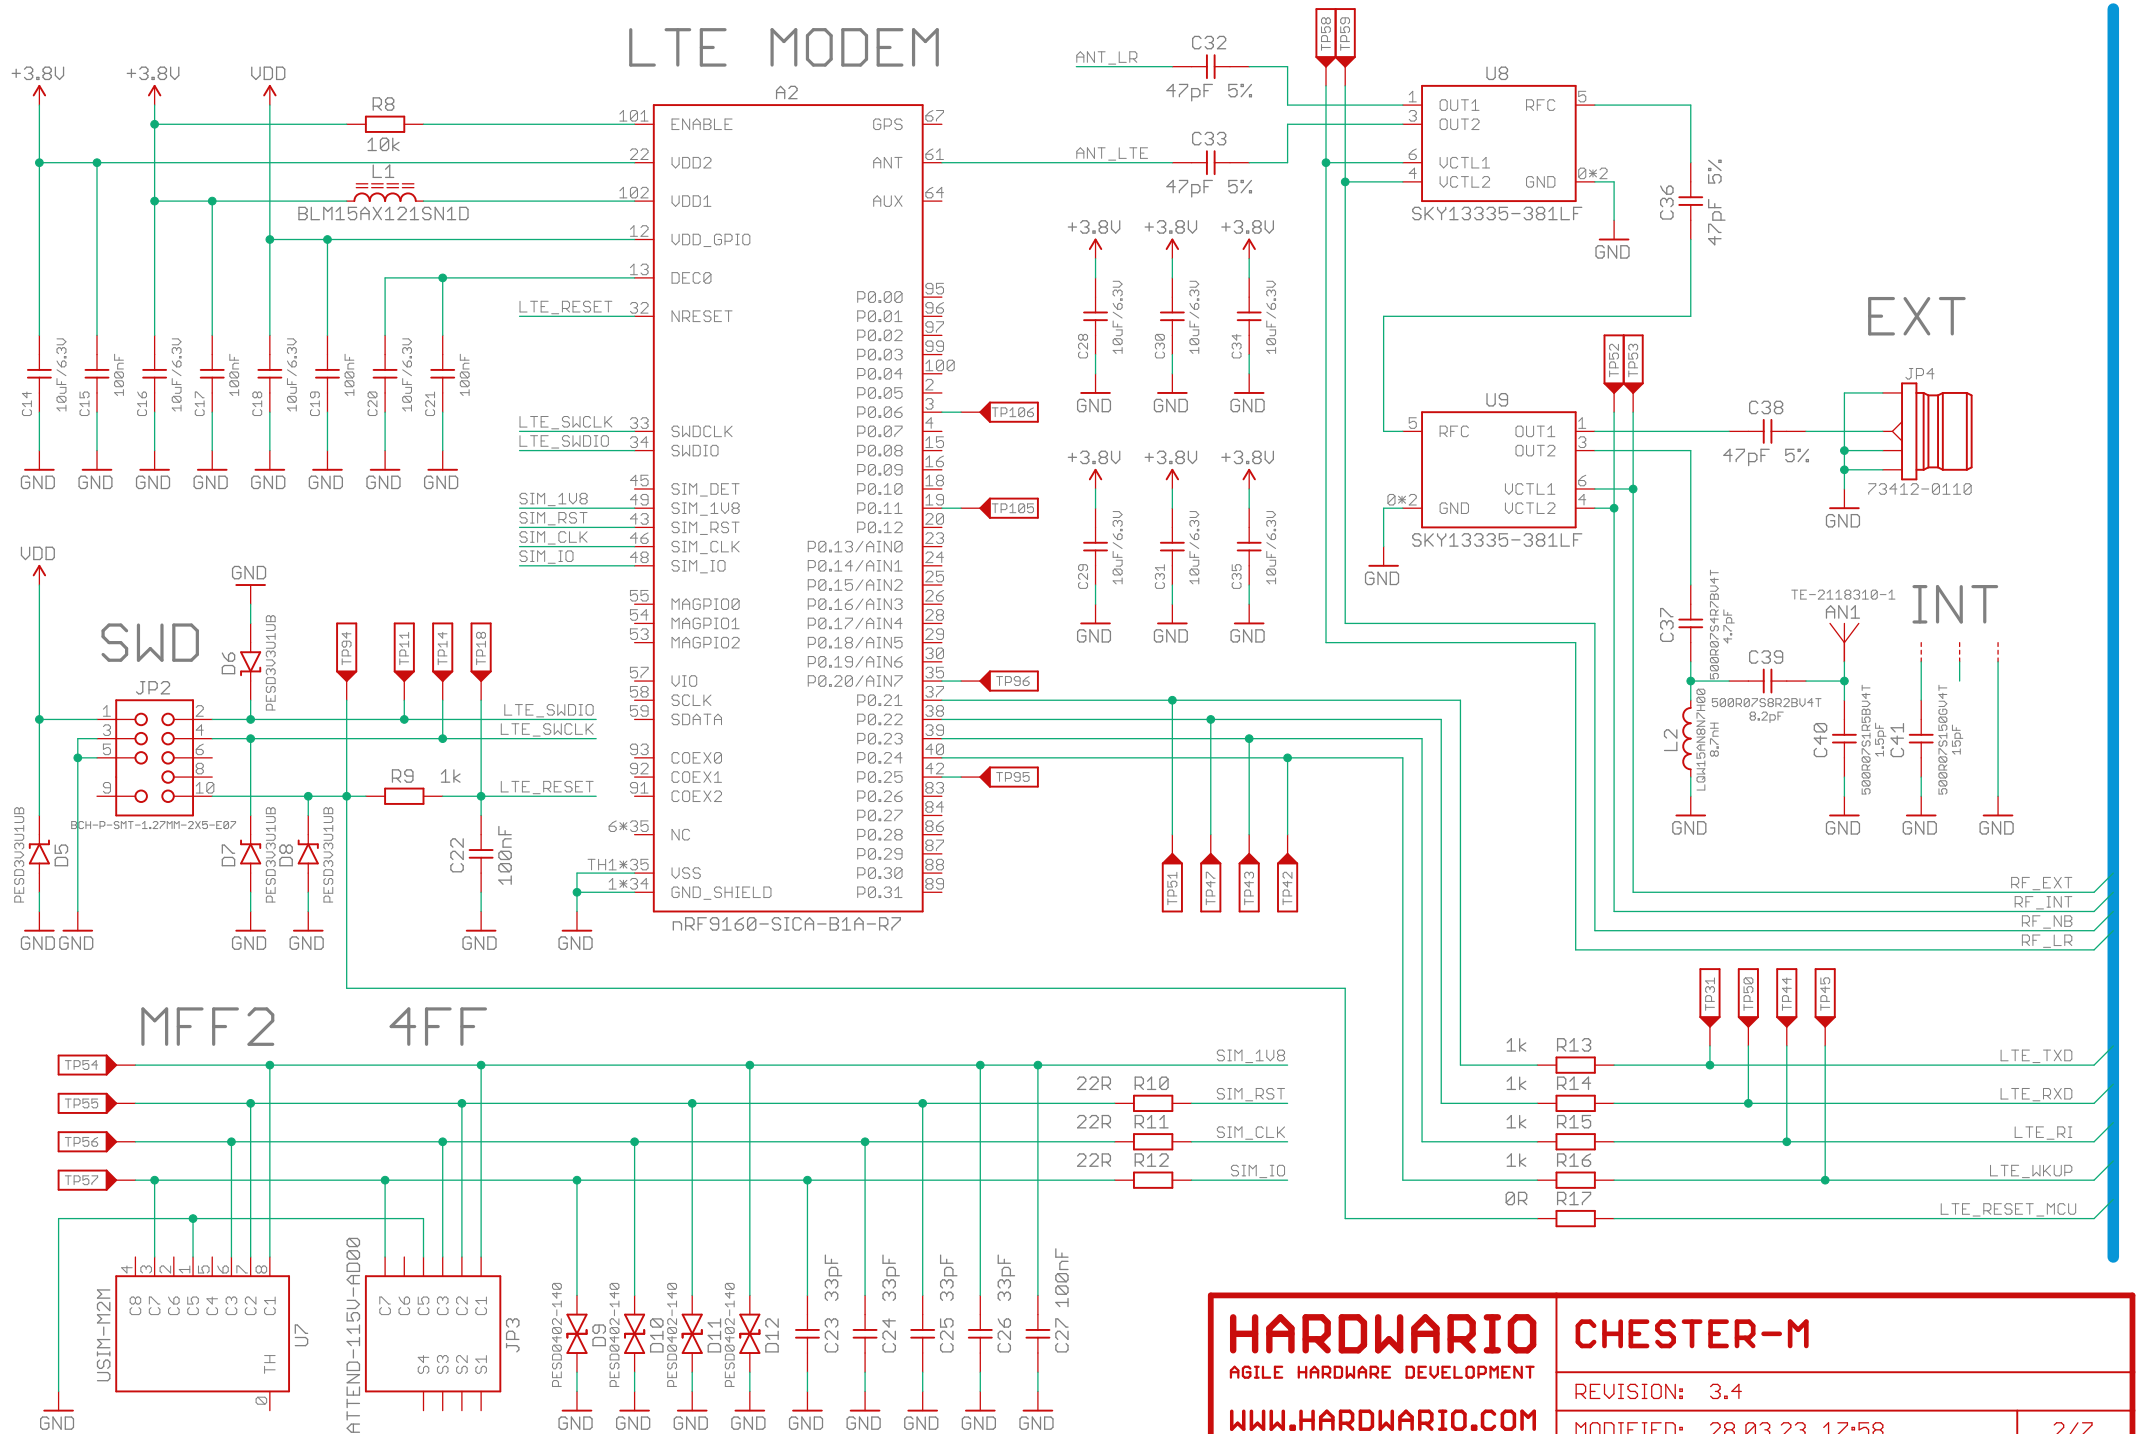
LTE MODEM

A2

+3.8V +3.8V VDD

R8 10k

L1 BLM15AX121SN1D

101 ENABLE GPS 67
22 VDD2 ANT 61
102 VDD1 AUX 64
12 VDD_GPIO
13 DEC0
LTE_RESET 32 NRESET

P0.00 95
P0.01 96
P0.02 97
P0.03 99
P0.04 100
P0.05 2
P0.06 3 TP106
P0.07 4
P0.08 15
P0.09 16
P0.10 18
P0.11 19 TP105
P0.12 20
P0.13/AIN0 23
P0.14/AIN1 24
P0.15/AIN2 25
P0.16/AIN3 26
P0.17/AIN4 28
P0.18/AIN5 29
P0.19/AIN6 30
P0.20/AIN7 35 TP96
P0.21 37
P0.22 38
P0.23 39
P0.24 40
P0.25 42 TP95
P0.26 83
P0.27 84
P0.28 86
P0.29 87
P0.30 88
P0.31 89

LTE_SWCLK 33 SWDCLK
LTE_SWDIO 34 SWDIO
45 SIM_DET
SIM_1V8 49 SIM_1V8
SIM_RST 43 SIM_RST
SIM_CLK 46 SIM_CLK
SIM_IO 48 SIM_IO
55 MAGPIO0
54 MAGPIO1
53 MAGPIO2
57 VIO
58 SCLK
59 SDATA
93 COEX0
92 COEX1
91 COEX2
6*35 NC
TH1*35 VSS
1*34 GND_SHIELD
nRF9160-SICA-B1A-R7

C14 10uF/6.3V C15 100nF C16 10uF/6.3V C17 100nF C18 10uF/6.3V C19 100nF C20 10uF/6.3V C21 100nF
GND GND GND GND GND GND GND GND

ANT_LR C32 47pF 5%
ANT_LTE C33 47pF 5%
TP58 TP59
U8
1 OUT1 RFC 5
3 OUT2
6 VCTL1
4 VCTL2 GND 0*2
SKY13335-381LF
GND
C36 47pF 5%

+3.8V +3.8V +3.8V
C28 10uF/6.3V C30 10uF/6.3V C34 10uF/6.3V
GND GND GND
+3.8V +3.8V +3.8V
C29 10uF/6.3V C31 10uF/6.3V C35 10uF/6.3V
GND GND GND

EXT
TP52 TP53
U9
5 RFC OUT1 1
OUT2 3
VCTL1 6
0*2 GND VCTL2 4
SKY13335-381LF
GND
C38 47pF 5%
JP4 73412-0110
GND

INT
TE-2118310-1 AN1
C37 500R07S4R7BV4T 4.7pF
C39 500R07S8R2BV4T 8.2pF
L2 LQW15AN8N7H00 8.7nH
C40 500R07S1R5BV4T 1.5pF
C41 500R07S150GV4T 15pF
GND GND GND GND

VDD
SWD
JP2
1 2
3 4
5 6
8
9 10
BCH-P-SMT-1.27MM-2X5-E07
GND
D6 PESD3V3U1UB
TP94 TP11 TP14 TP18
LTE_SWDIO
LTE_SWCLK
R9 1k
LTE_RESET
C22 100nF
PESD3V3U1UB D5
D7 PESD3V3U1UB D8 PESD3V3U1UB
GND GND GND GND GND GND

TP51 TP47 TP43 TP42

RF_EXT
RF_INT
RF_NB
RF_LR

TP31 TP50 TP44 TP45
1k R13 LTE_TXD
1k R14 LTE_RXD
1k R15 LTE_RI
1k R16 LTE_WKUP
0R R17 LTE_RESET_MCU

MFF2 4FF
TP54 SIM_1V8
TP55 22R R10 SIM_RST
TP56 22R R11 SIM_CLK
TP57 22R R12 SIM_IO

4 3 2 1 5 6 7 8
C8 C7 C6 C5 C4 C3 C2 C1
USIM-M2M
TH
0
U7
GND

ATTEND-115U-AD00
C7 C6 C5 C3 C2 C1
S4 S3 S2 S1
JP3

PESD0402-140 D9 PESD0402-140 D10 PESD0402-140 D11 PESD0402-140 D12
C23 33pF C24 33pF C25 33pF C26 33pF C27 100nF
GND GND GND GND GND GND GND GND GND

HARDWARIO
AGILE HARDWARE DEVELOPMENT
WWW.HARDWARIO.COM
CHESTER-M
REVISION: 3.4
MODIFIED: 28.03.23 17:58 2/7